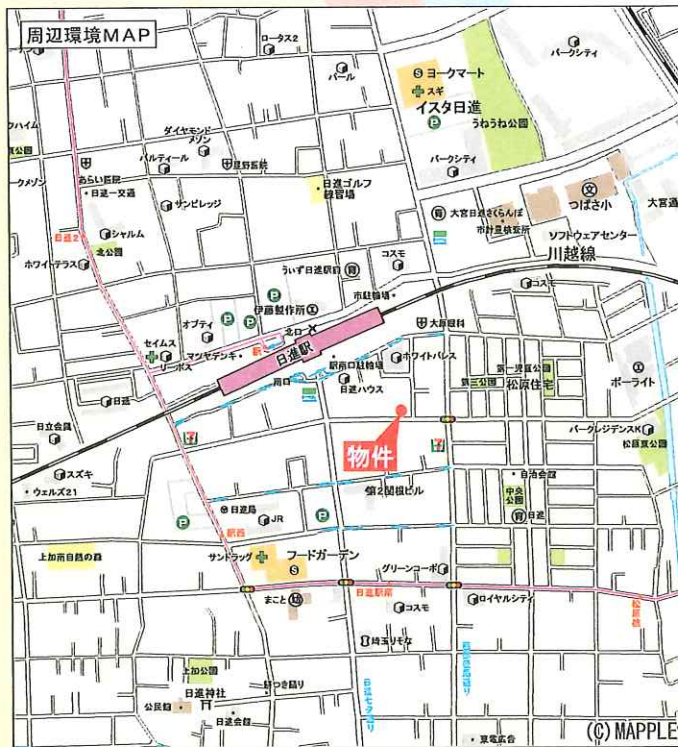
周辺環境MAP

ローラス2
パール
ヨークマート
スギ
イスタ日進
うねうね公園
パークシティ
パークシティ
ハイム
公園
ダイヤモンド
パルティール
日野医院
あらい医院
日進一交通
サンビレッジ
日進ゴルフ
練習場
クメゾン
つばさ小
大宮通
大宮日進さくらんぼ
市日進保育所
ソフトウェアセンター
日進2
シャルム
北公園
ホワイトテラス
うぃず日進保育園
コスモ
川越線
コスモ
市駐輪場
伊藤製作所
オプティ
セイムス
マツモトキヨシ
リーボス
北口
日進駅
大原医院
駅前口駐輪場
ホワイトパレス
第一児童公園
第三公園
松原住宅
南口
日進ハウス
ポーライト
日進
日立会館
物件
パークレジデンスK
松原東公園
スズキ
ウェルズ21
自治会館
第2関根ビル
中央公園
日進
日進局
JR
駅西
上加南自然の森
サンドラッグ
フードガーデン
グリーンコーポ
まこと
日進駅前
コスモ
ロイヤルシティ
埼玉りそな
松原
上加公園
日進神社
日進公民館
公民館
日進会館
(C) MAPPLE